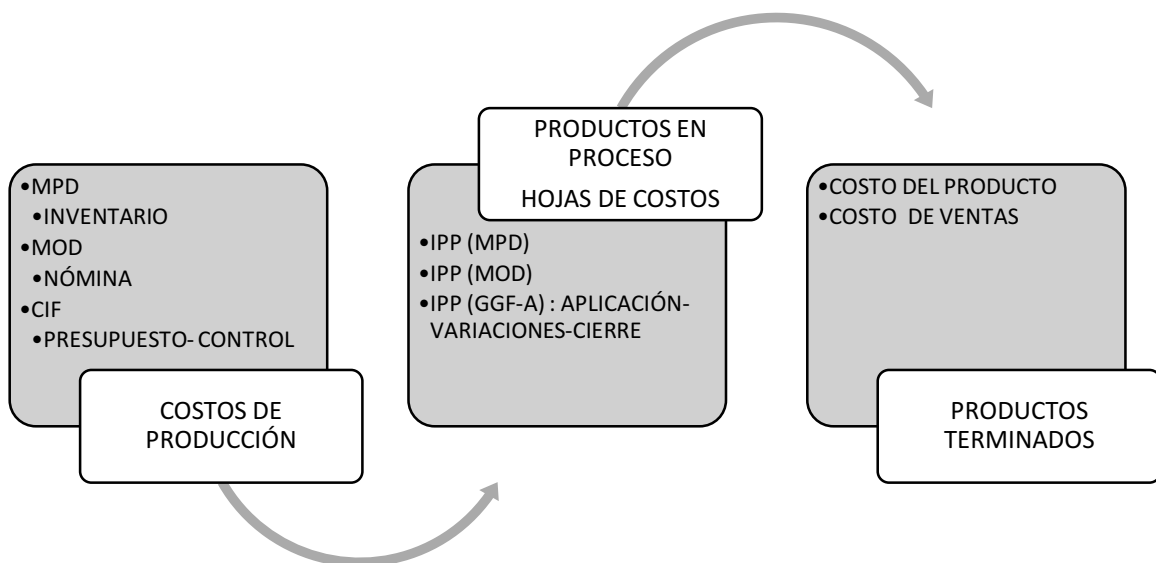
•MPD
•INVENTARIO
•MOD
•NÓMINA
•CIF
•PRESUPUESTO- CONTROL

COSTOS DE PRODUCCIÓN

PRODUCTOS EN PROCESO
HOJAS DE COSTOS

•IPP (MPD)
•IPP (MOD)
•IPP (GGF-A) : APLICACIÓN-VARIACIONES-CIERRE

•COSTO DEL PRODUCTO
•COSTO DE VENTAS

PRODUCTOS TERMINADOS